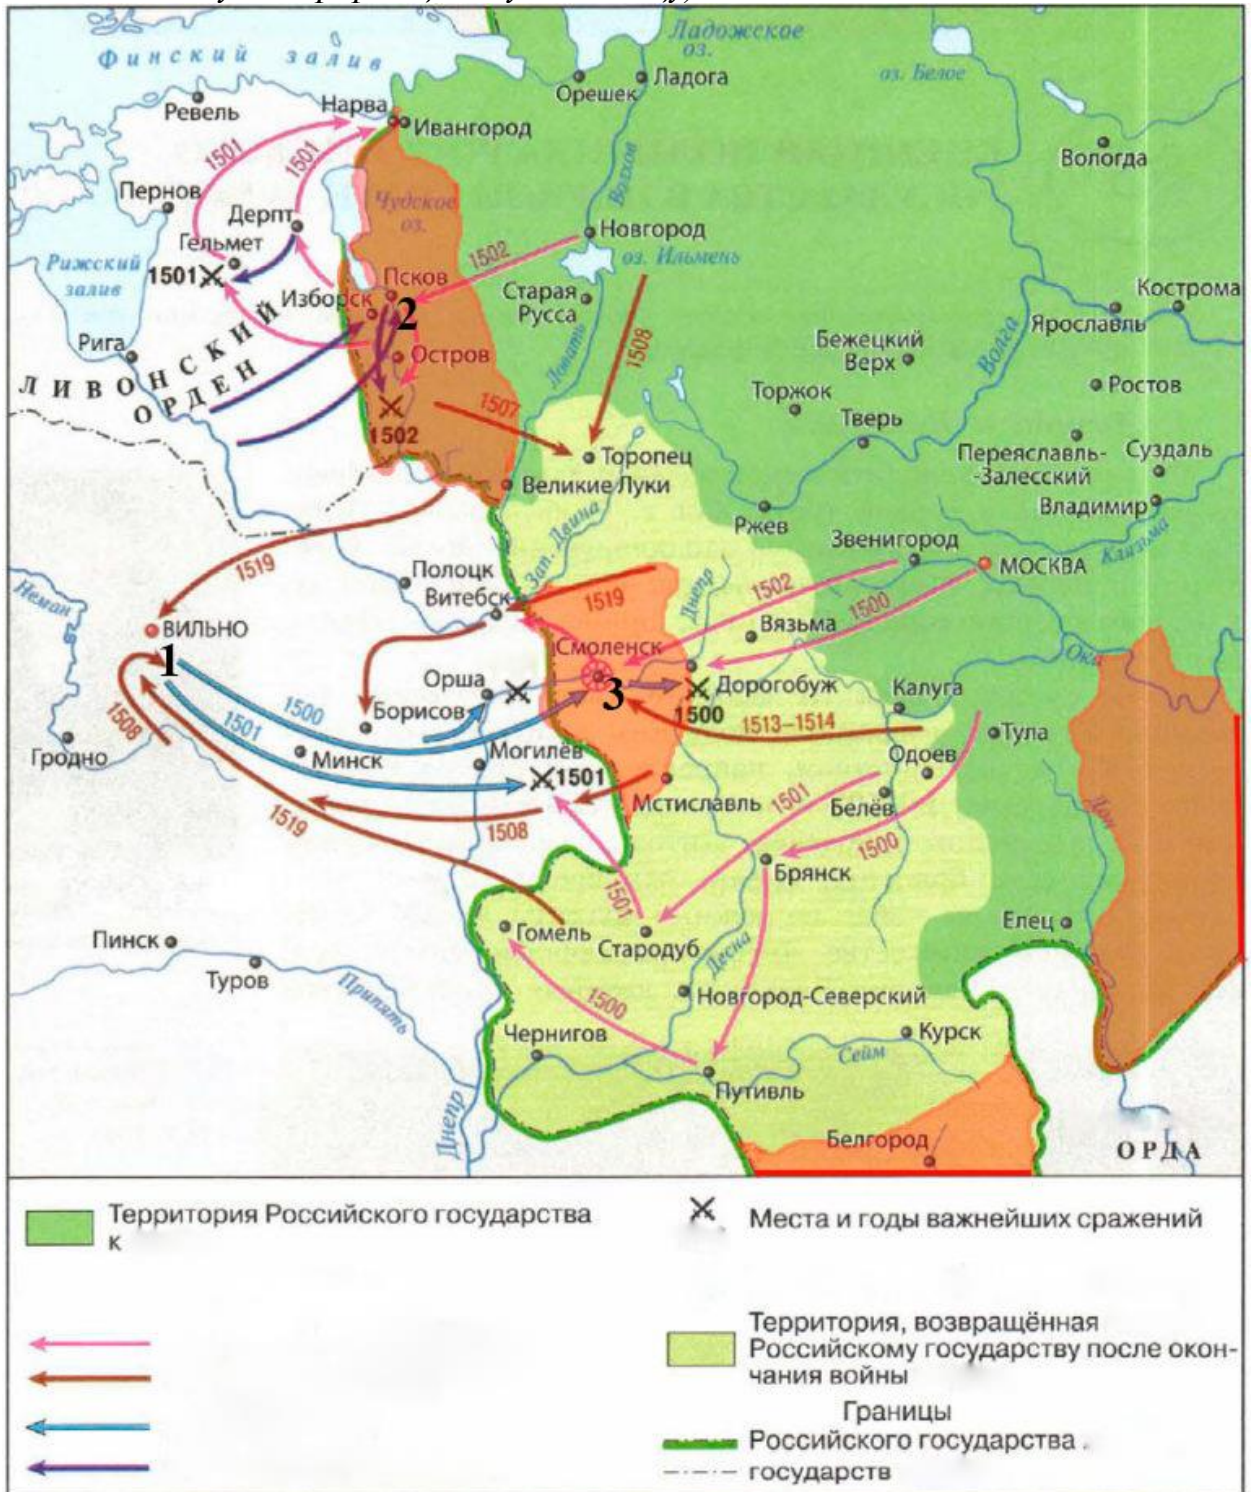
Финский залив
Ладожское оз.
Ладога
Орешек
оз. Белое
Ревель
Нарва
Ивангород
Вологда
1501
1501
Пернов
Дерпт
Чудское оз.
Волхов
Новгород
Гельмет
Рижский залив
1501
1502
оз. Ильмень
Псков
Изборск
2
Старая Русса
Кострома
Рига
ЛИВОНСКИЙ ОРДЕН
Остров
1508
Бежецкий Верх
Ярославль
Ловать
Волга
Ростов
Торжок
1507
Тверь
1502
Торопец
Переяславль-Залесский
Суздаль
Великие Луки
Владимир
Ржев
Зап. Двина
Звенигород
1519
Полоцк
МОСКВА
Клязьма
Неман
Витебск
1519
Днепр
1502
1500
ВИЛЬНО
Смоленск
Вязьма
1
Орша
Ока
Дорогобуж
Калуга
3
Борисов
1500
1500
1513–1514
1508
1501
Тула
Гродно
Минск
Могилёв
Одоев
1501
Мстиславль
1501
Белёв
1519
1508
1500
Брянск
1501
Гомель
Стародуб
Елец
Пинск
Десна
Туров
Припять
1500
Новгород-Северский
Курск
Чернигов
Сейм
Путивль
Днепр
Белгород
ОРДА

Территория Российского государства к
Места и годы важнейших сражений
Территория, возвращённая Российскому государству после окончания войны
Границы
Российского государства
государств